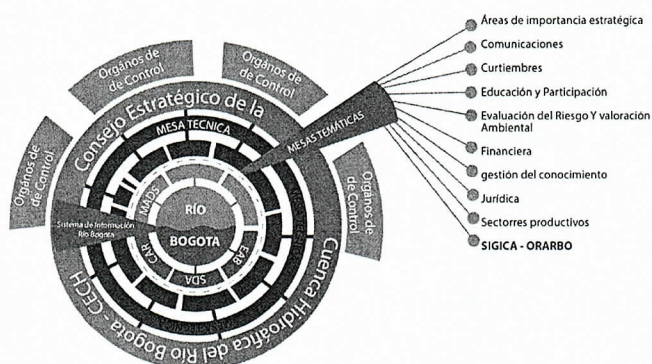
Órganos de Control

Órganos de Control

Órganos de Control

Órganos de Control

Consejo Estratégico de la Cuenca Hidrográfica del Río Bogotá - CECH

MESA TECNICA

MESAS TEMÁTICAS

MADS

RÍO

BOGOTA

CAR

EAB

SDA

Sistema de Información Río Bogotá

Áreas de importancia estratégica

Comunicaciones

Curtiembres

Educación y Participación

Evaluación del Riesgo Y valoración Ambiental

Financiera

gestión del conocimiento

Jurídica

Sectorres productivos

SIGICA - ORARBO